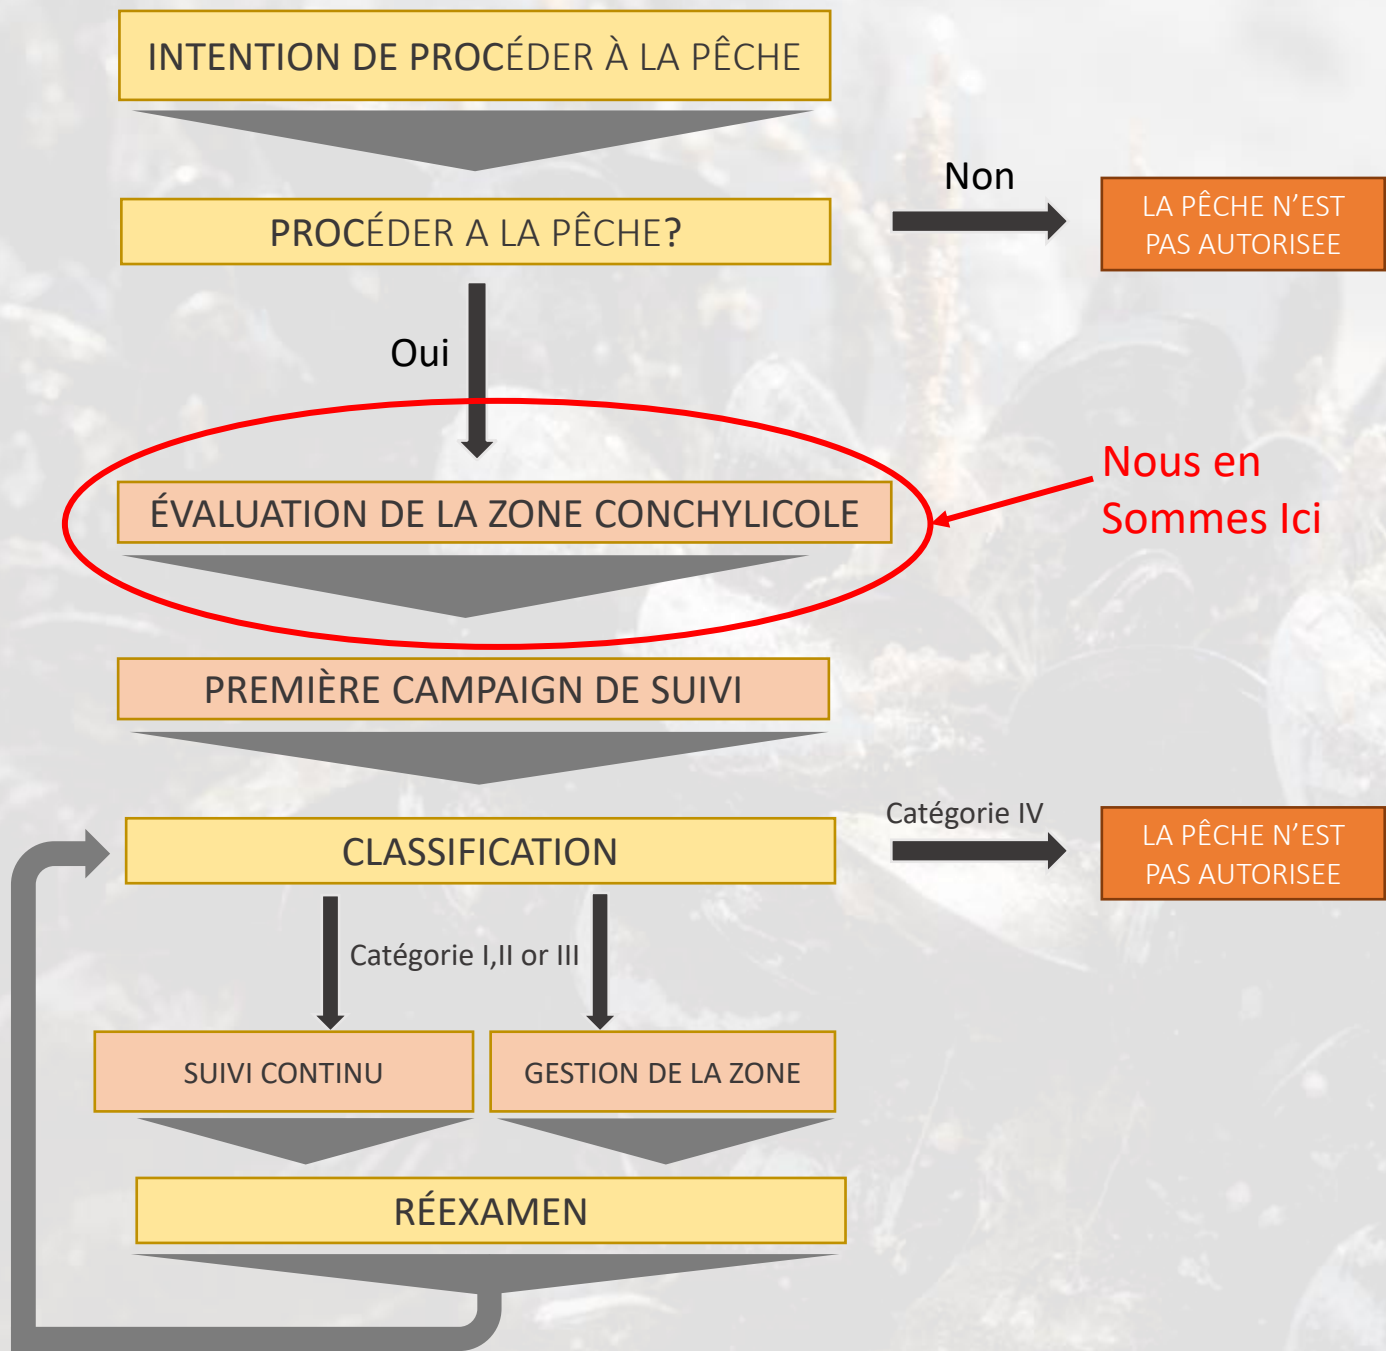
INTENTION DE PROCÉDER À LA PÊCHE

PROCÉDER A LA PÊCHE?

Non

LA PÊCHE N'EST PAS AUTORISEE

Oui

ÉVALUATION DE LA ZONE CONCHYLICOLE

Nous en Sommes Ici

PREMIÈRE CAMPAIGN DE SUIVI

CLASSIFICATION

Catégorie IV

LA PÊCHE N'EST PAS AUTORISEE

Catégorie I,II or III

SUIVI CONTINU

GESTION DE LA ZONE

RÉEXAMEN